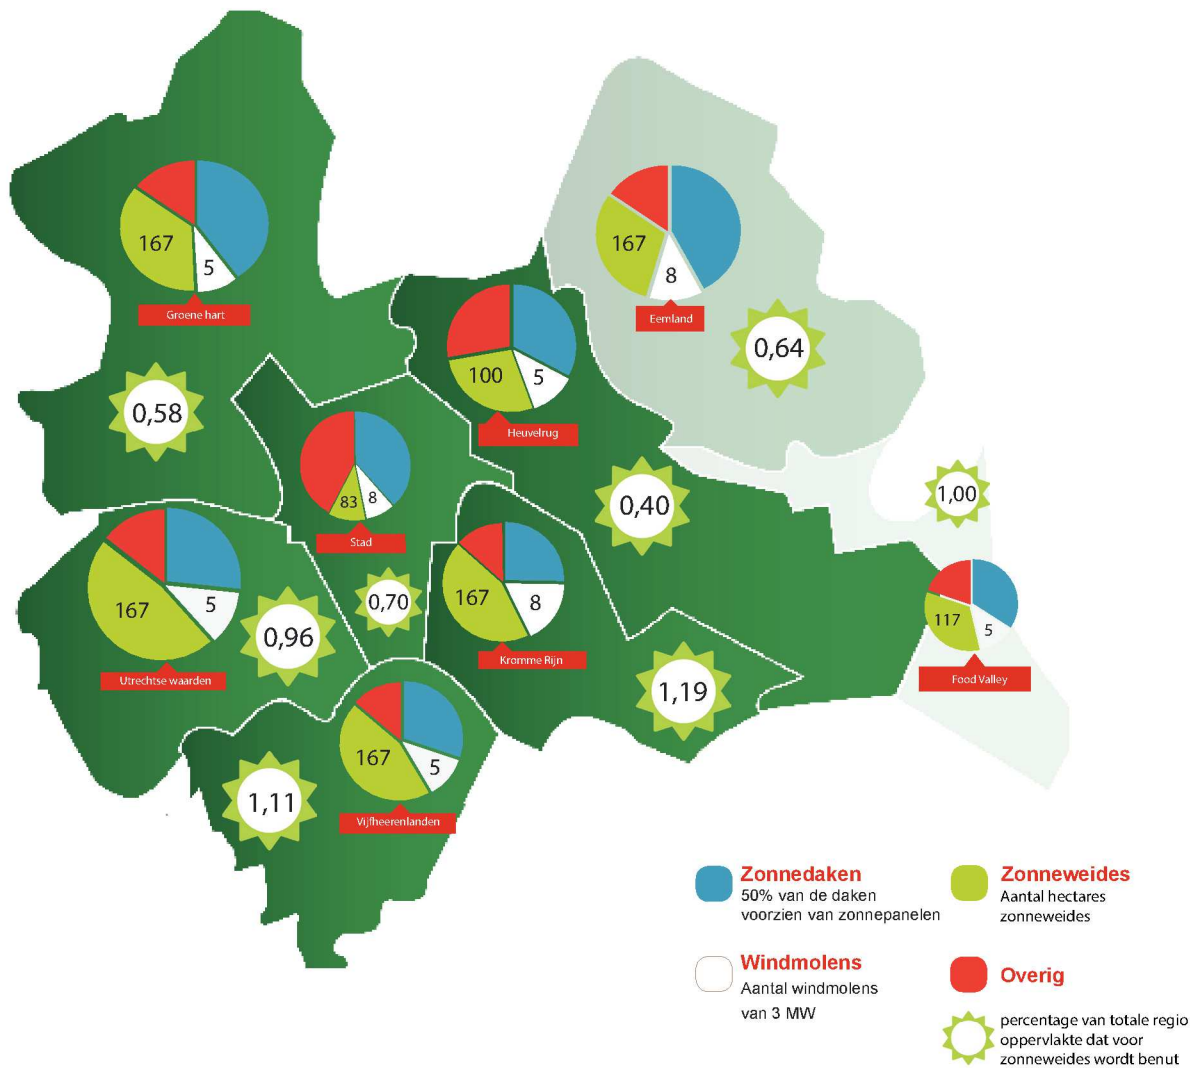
167
5
Groene hart

167
8
Eemland

0,64

100
5
Heuvelrug

0,58

83
8
Stad

0,40

1,00

167
5
Utrechtse waarden

0,96

0,70

167
8
Kromme Rijn

117
5
Food Valley

1,19

1,11

167
5
Vijfheerenlanden

Zonnedaken
50% van de daken voorzien van zonnepanelen

Zonneweides
Aantal hectares zonneweides

Windmolens
Aantal windmolens van 3 MW

Overig

percentage van totale regio oppervlakte dat voor zonneweides wordt benut